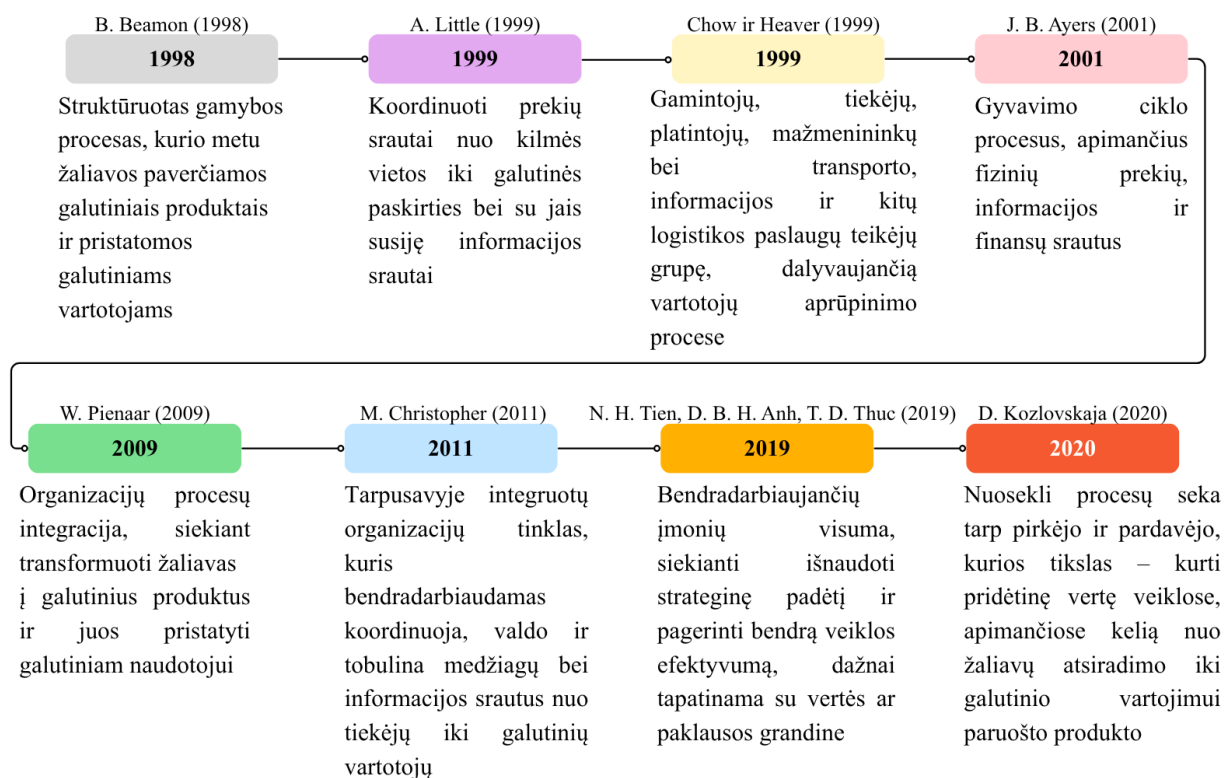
B. Beamon (1998)
1998
Struktūruotas gamybos procesas, kurio metu žaliavos paverčiamos galutiniais produktais ir pristatomos galutiniams vartotojams

A. Little (1999)
1999
Koordinuoti prekių srautai nuo kilmės vietos iki galutinės paskirties bei su jais susiję informacijos srautai

Chow ir Heaver (1999)
1999
Gamintojų, tiekėjų, platintojų, mažmenininkų bei transporto, informacijos ir kitų logistikos paslaugų teikėjų grupę, dalyvaujančią vartotojų aprūpinimo procese

J. B. Ayers (2001)
2001
Gyvavimo ciklo procesus, apimančius fizinių prekių, informacijos ir finansų srautus

W. Pienaar (2009)
2009
Organizacijų procesų integracija, siekiant transformuoti žaliavas į galutinius produktus ir juos pristatyti galutiniam naudotojui

M. Christopher (2011)
2011
Tarpusavyje integruotų organizacijų tinklas, kuris bendradarbiaudamas koordinuoja, valdo ir tobulina medžiagų bei informacijos srautus nuo tiekėjų iki galutinių vartotojų

N. H. Tien, D. B. H. Anh, T. D. Thuc (2019)
2019
Bendradarbiaujančių įmonių visuma, siekianti išnaudoti strateginę padėtį ir pagerinti bendrą veiklos efektyvumą, dažnai tapatinama su vertės ar paklausos grandine

D. Kozlovskaja (2020)
2020
Nuosekli procesų seka tarp pirkėjo ir pardavėjo, kurios tikslas – kurti pridėtinę vertę veiklose, apimančiose kelią nuo žaliavų atsiradimo iki galutinio vartojimui paruošto produkto